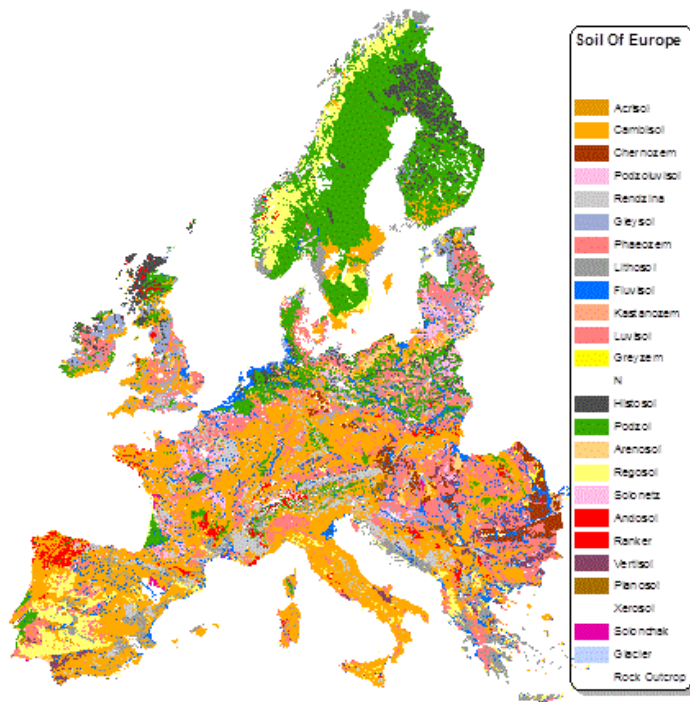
Soil Of Europe

Acrisol
Cambisol
Chernozem
Podzoluvisol
Rendzina
Gleysol
Phaeozem
Lithosol
Fluvisol
Kastanozem
Luvisol
Greyzem
N
Histosol
Podzol
Arenosol
Regosol
Solonetz
Andosol
Ranker
Vertisol
Planosol
Xerosol
Solonchak
Glacier
Rock Outcrop